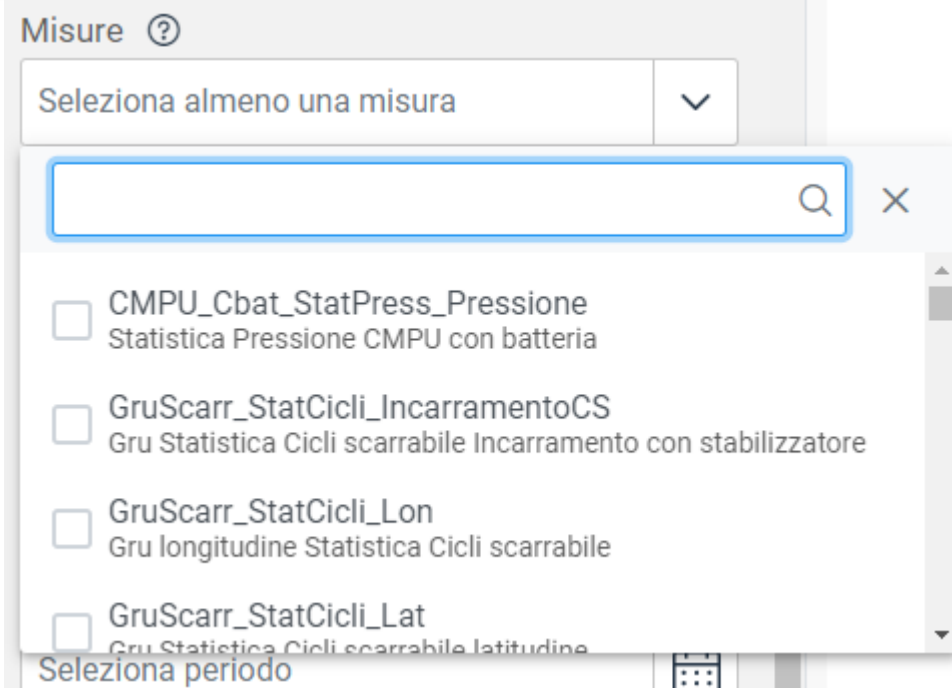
Misure ?

Seleziona almeno una misura

CMPU_Cbat_StatPress_Pressione
Statistica Pressione CMPU con batteria

GruScarr_StatCicli_IncarramentoCS
Gru Statistica Cicli scarrabile Incarramento con stabilizzatore

GruScarr_StatCicli_Lon
Gru longitudine Statistica Cicli scarrabile

GruScarr_StatCicli_Lat
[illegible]

Seleziona periodo